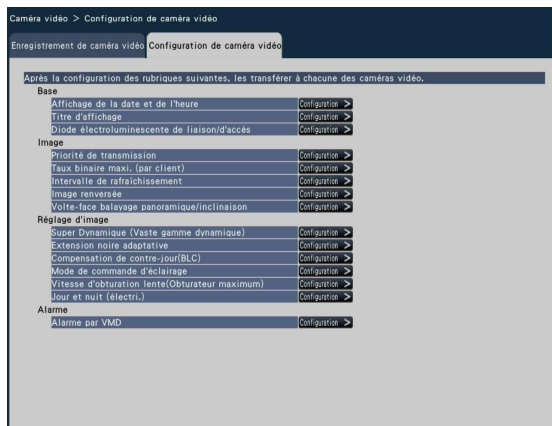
Caméra vidéo > Configuration de caméra vidéo

Enregistrement de caméra vidéo
Configuration de caméra vidéo

Après la configuration des rubriques suivantes, les transférer à chacune des caméras vidéo.

Base
Affichage de la date et de l'heure
Configuration >
Titre d'affichage
Configuration >
Diode électroluminescente de liaison/d'accès
Configuration >

Image
Priorité de transmission
Configuration >
Taux binaire maxi. (par client)
Configuration >
Intervalle de rafraîchissement
Configuration >
Image renversée
Configuration >
Volte-face balayage panoramique/inclinaison
Configuration >

Réglage d'image
Super Dynamique (Vaste gamme dynamique)
Configuration >
Extension noire adaptative
Configuration >
Compensation de contre-jour(BLC)
Configuration >
Mode de commande d'éclairage
Configuration >
Vitesse d'obturation lente(Obturateur maximum)
Configuration >
Jour et nuit (électri.)
Configuration >

Alarme
Alarme par VMD
Configuration >